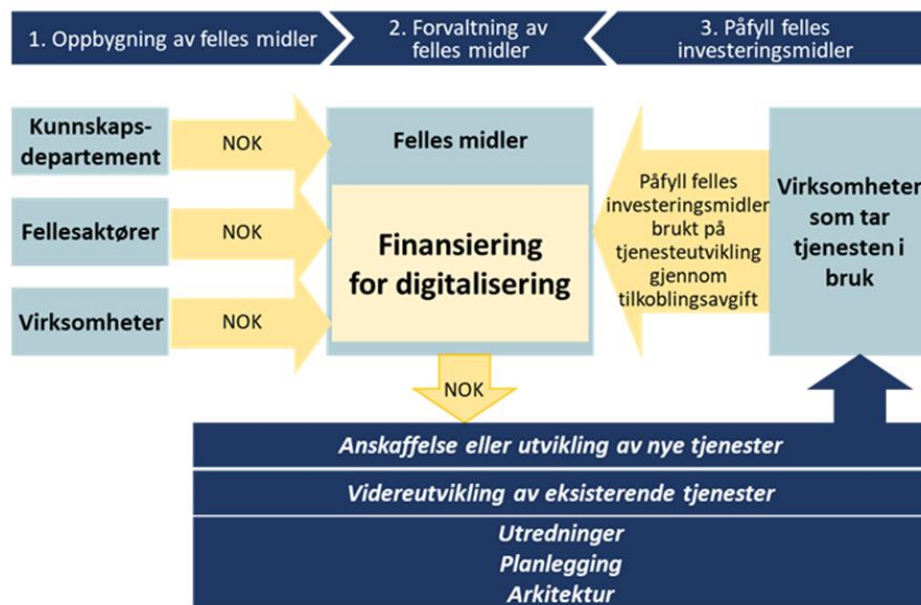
1. Oppbygning av felles midler

2. Forvaltning av felles midler

3. Påfyll felles investeringsmidler

Kunnskapsdepartement

NOK

Fellesaktører

NOK

Virksomheter

NOK

Felles midler

Finansiering for digitalisering

Påfyll felles investeringsmidler brukt på tjenesteutvikling gjennom tilkoblingsavgift

Virksomheter som tar tjenesten i bruk

NOK

Anskaffelse eller utvikling av nye tjenester

Videreutvikling av eksisterende tjenester

Utredninger

Planlegging

Arkitektur